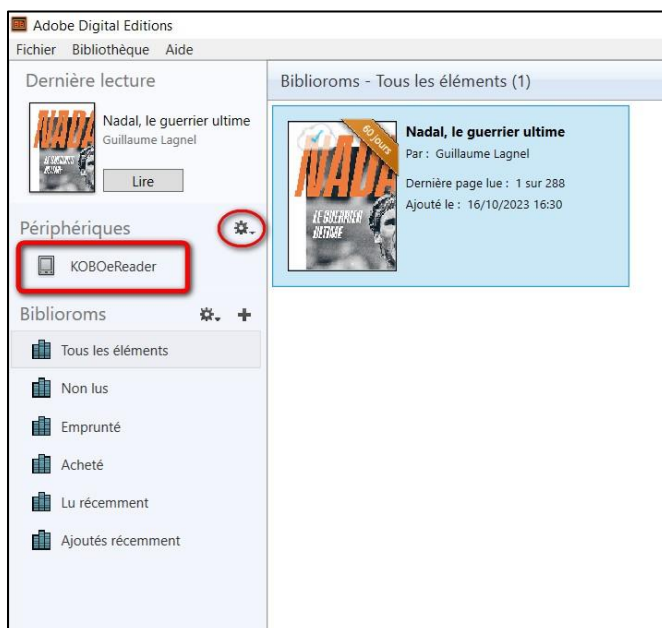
Adobe Digital Editions
Fichier Bibliothèque Aide

Dernière lecture

NADAL
LE GUERRIER ULTIME

Nadal, le guerrier ultime
Guillaume Lagnel

Lire

Périphériques

KOBOeReader

Biblioroms

Tous les éléments
Non lus
Emprunté
Acheté
Lu récemment
Ajoutés récemment

Biblioroms - Tous les éléments (1)

60 Jours

NADAL
LE GUERRIER ULTIME

Nadal, le guerrier ultime
Par : Guillaume Lagnel
Dernière page lue : 1 sur 288
Ajouté le : 16/10/2023 16:30